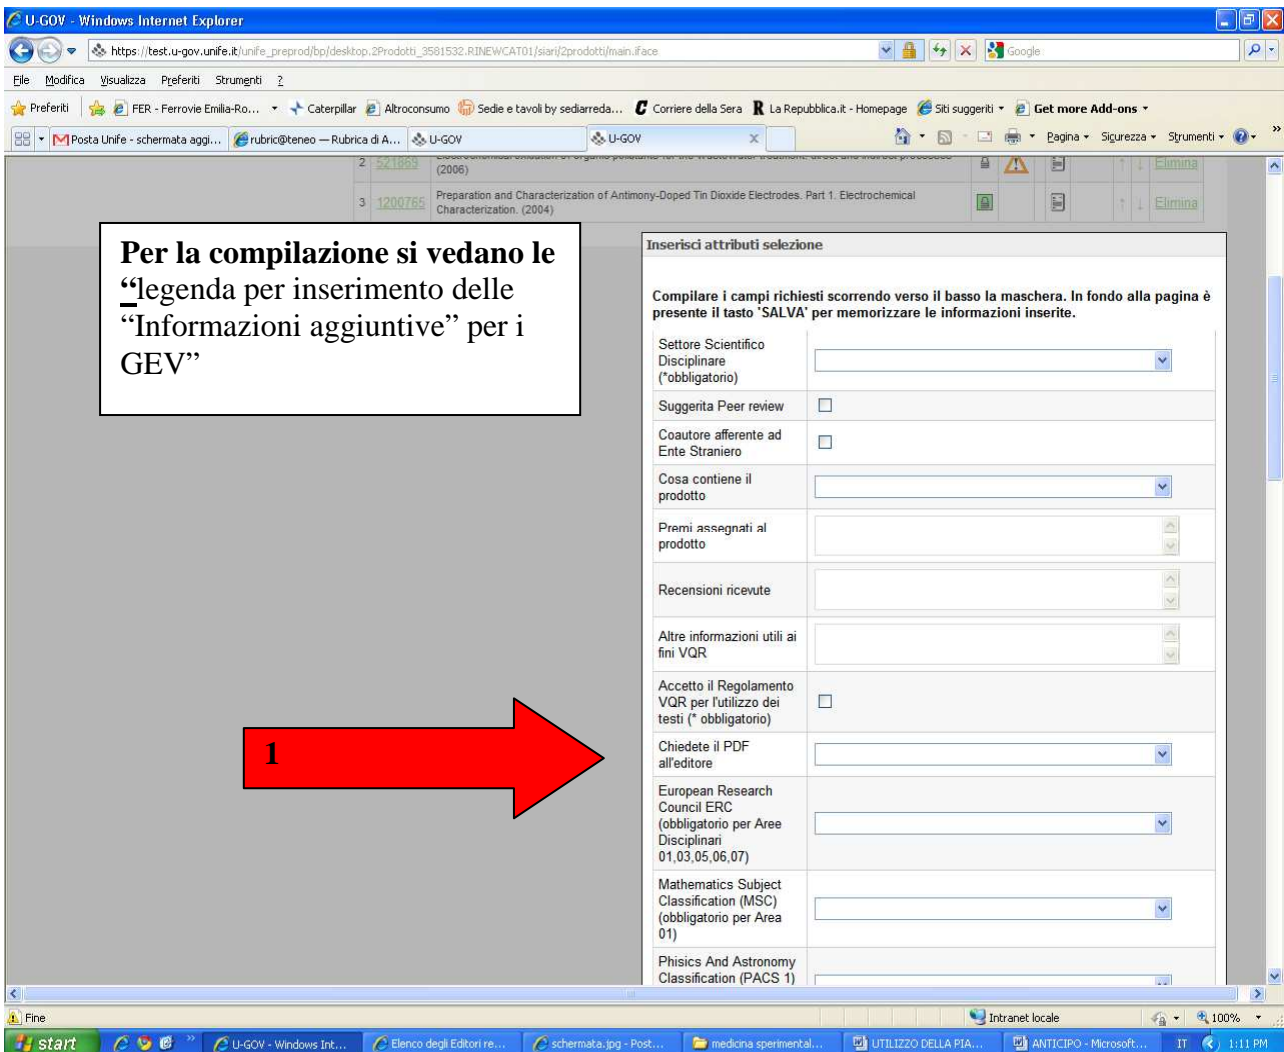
U-GOV - Windows Internet Explorer

https://test.u-gov.unife.it/unife_preprod/bp/desktop.2Prodotti_3581532.RINEWCAT01/siari/2prodotti/main.iface

Google

File Modifica Visualizza Preferiti Strumenti ?

Preferiti | FER - Ferrovie Emilia-Ro... | Caterpillar | Altroconsumo | Sedie e tavoli by sediarreda... | Corriere della Sera | La Repubblica.it - Homepage | Siti suggeriti | Get more Add-ons

Posta Unife - schermata aggi... | rubric@teneo — Rubrica di A... | U-GOV | U-GOV

Pagina | Sicurezza | Strumenti

| 2 | 521869 | (2006) | Elimina |
|---|---|---|---|
| 3 | 1200765 | Preparation and Characterization of Antimony-Doped Tin Dioxide Electrodes. Part 1. Electrochemical Characterization. (2004) | Elimina |

Per la compilazione si vedano le "legenda per inserimento delle "Informazioni aggiuntive" per i GEV"

Inserisci attributi selezione

Compilare i campi richiesti scorrendo verso il basso la maschera. In fondo alla pagina è presente il tasto 'SALVA' per memorizzare le informazioni inserite.

Settore Scientifico Disciplinare (*obbligatorio)

Suggerita Peer review

Coautore afferente ad Ente Straniero

Cosa contiene il prodotto

Premi assegnati al prodotto

Recensioni ricevute

Altre informazioni utili ai fini VQR

Accetto il Regolamento VQR per l'utilizzo dei testi (* obbligatorio)

1

Chiedete il PDF all'editore

European Research Council ERC (obbligatorio per Aree Disciplinari 01,03,05,06,07)

Mathematics Subject Classification (MSC) (obbligatorio per Area 01)

Phisics And Astronomy Classification (PACS 1)

Fine | Intranet locale | 100%

start | U-GOV - Windows Int... | Elenco degli Editori re... | schermata.jpg - Post... | medicina sperimental... | UTILIZZO DELLA PIA... | ANTICIPO - Microsoft... | IT | 1:11 PM